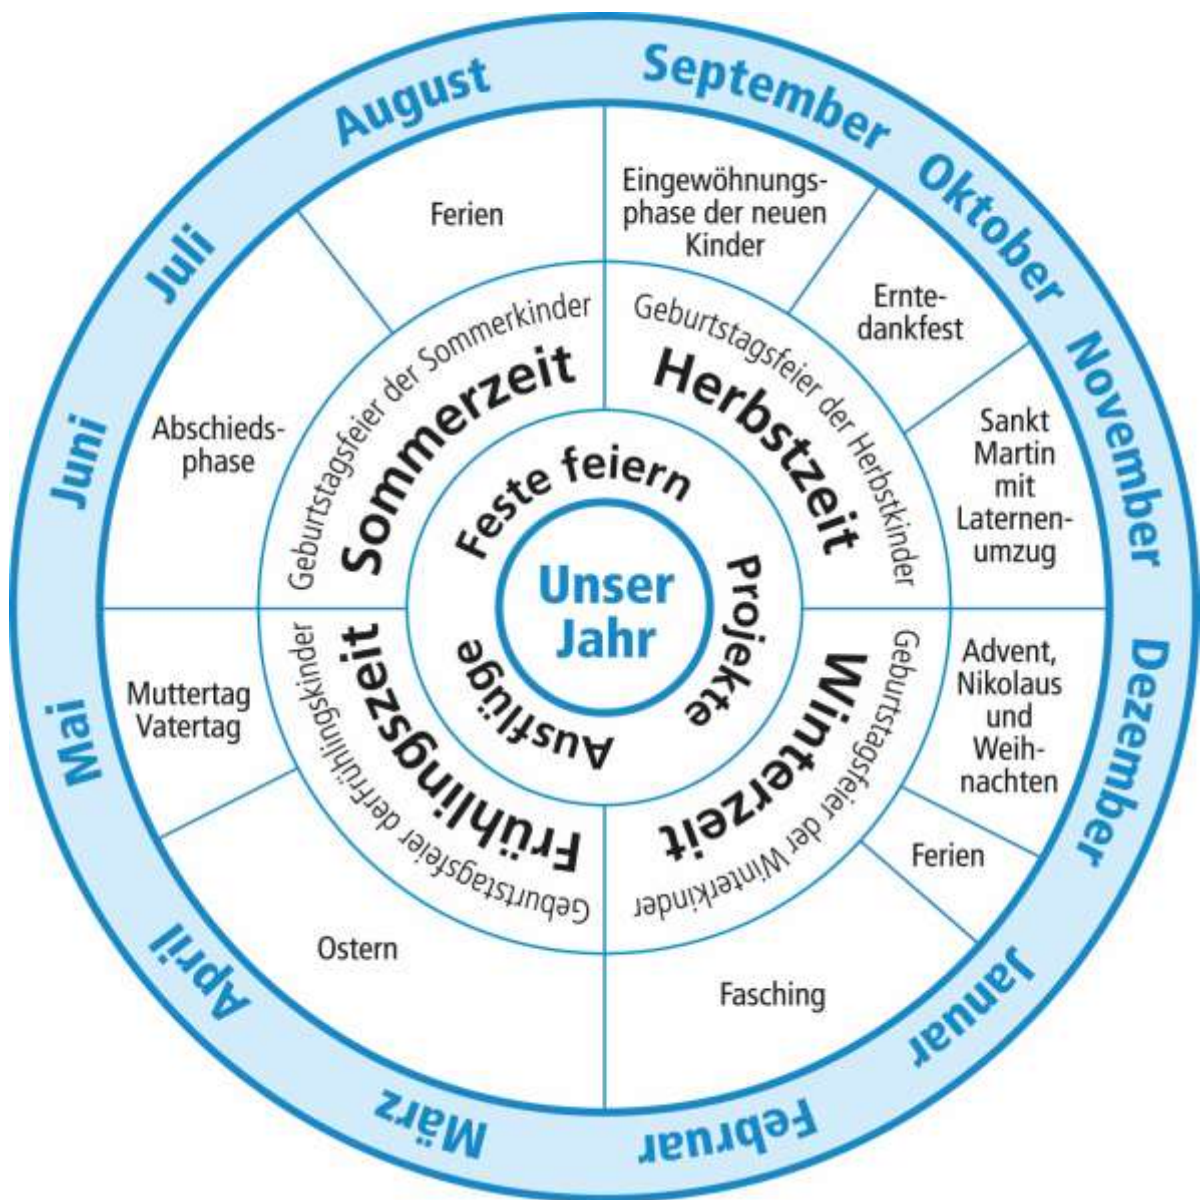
September
Oktober
November
Dezember
Januar
Februar
März
April
Mai
Juni
Juli
August

Eingewöhnungsphase der neuen Kinder

Erntedankfest

Sankt Martin mit Laternenumzug

Advent, Nikolaus und Weihnachten

Ferien

Fasching

Ostern

Muttertag Vatertag

Abschiedsphase

Ferien

Geburtstagsfeier der Herbstkinder
Herbstzeit

Geburtstagsfeier der Winterkinder
Winterzeit

Geburtstagsfeier der Frühlingskinder
Frühlingszeit

Geburtstagsfeier der Sommerkinder
Sommerzeit

Feste feiern
Projekte
Ausflüge

Unser Jahr